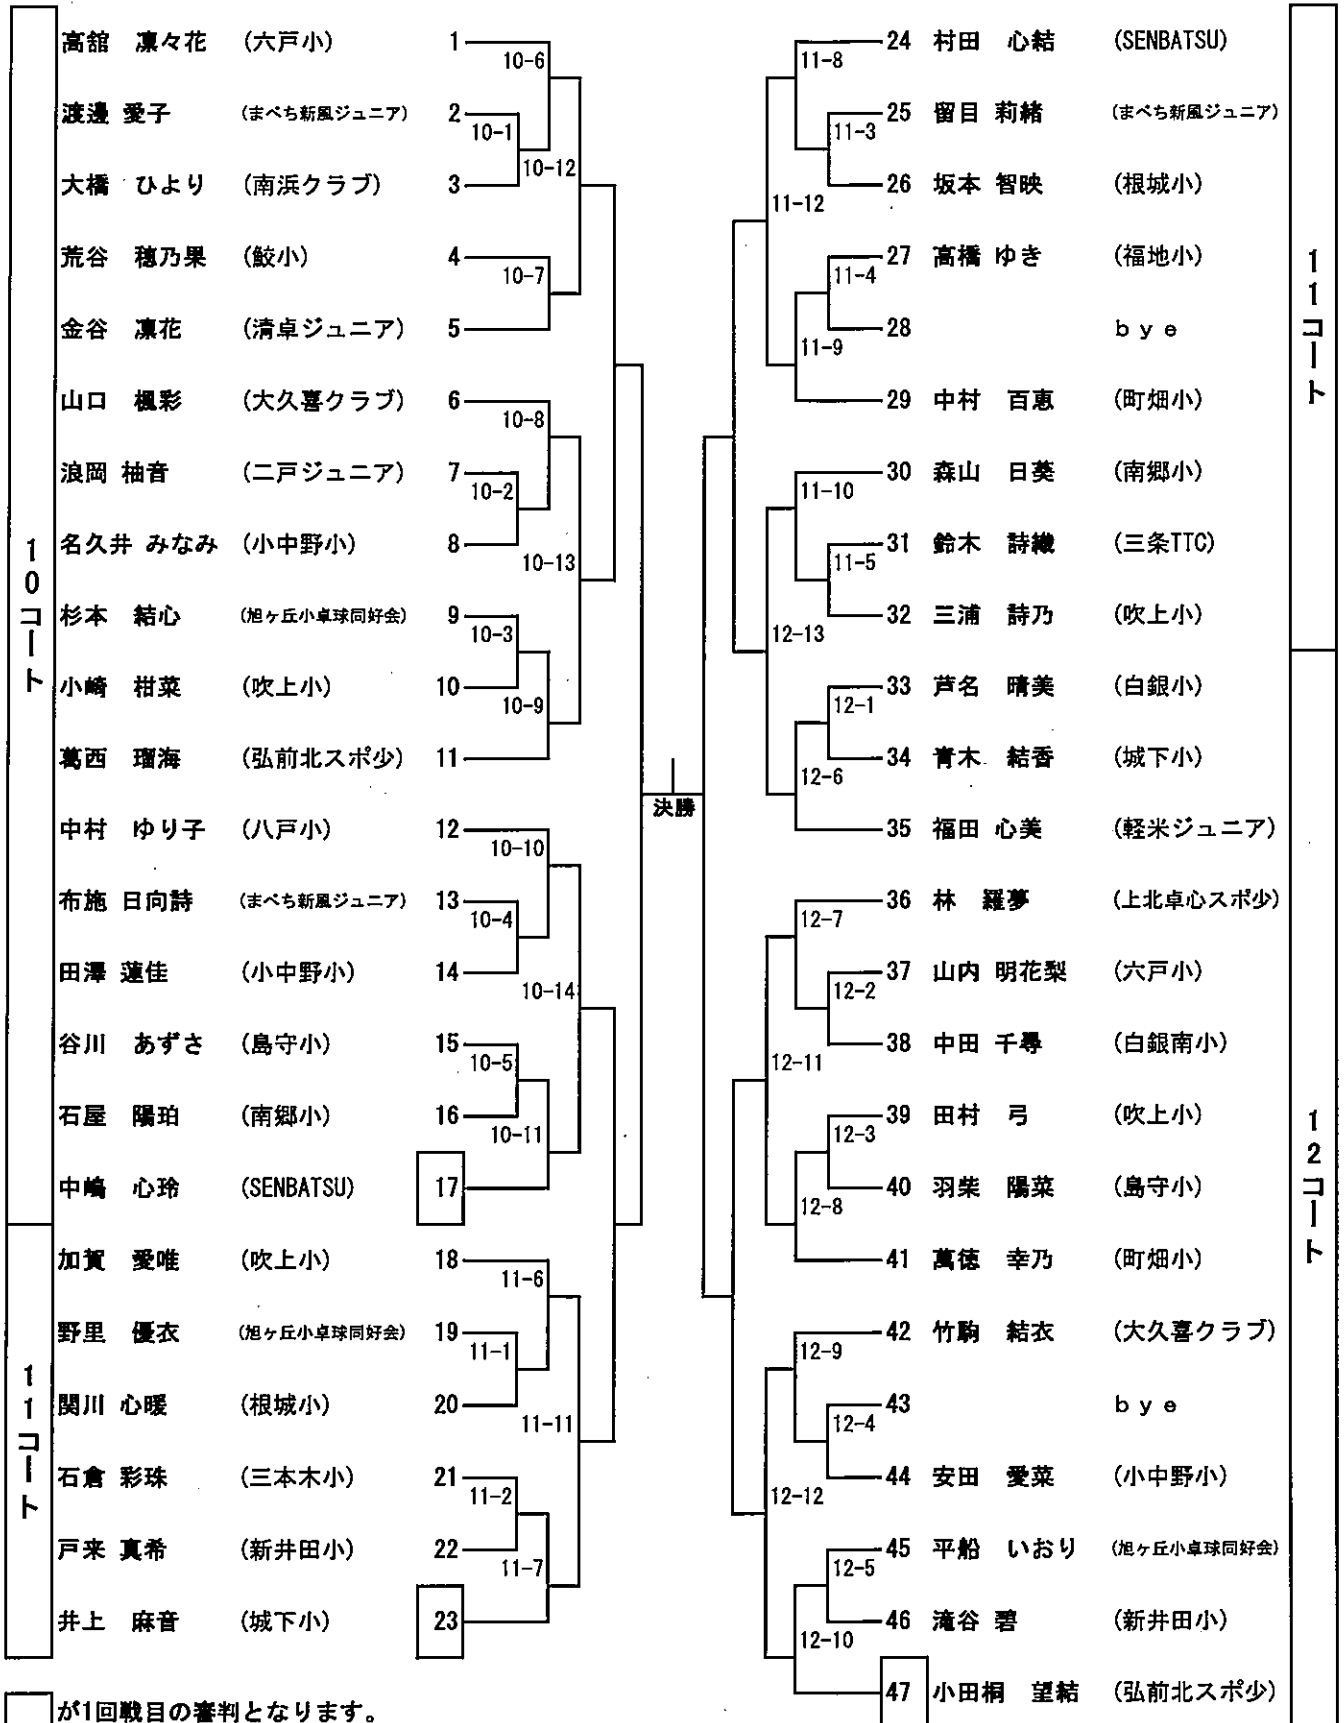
10コート

| 高舘　凜々花 | (六戸小) | 1 |
|---|---|---|
| 渡邊 愛子 | (まべち新風ジュニア) | 2 |
| 大橋　ひより | (南浜クラブ) | 3 |
| 荒谷　穂乃果 | (鮫小) | 4 |
| 金谷　凜花 | (清卓ジュニア) | 5 |
| 山口　楓彩 | (大久喜クラブ) | 6 |
| 浪岡 柚音 | (二戸ジュニア) | 7 |
| 名久井 みなみ | (小中野小) | 8 |
| 杉本　結心 | (旭ヶ丘小卓球同好会) | 9 |
| 小崎　柑菜 | (吹上小) | 10 |
| 蔦西　瑠海 | (弘前北スポ少) | 11 |
| 中村　ゆり子 | (八戸小) | 12 |
| 布施 日向詩 | (まべち新風ジュニア) | 13 |
| 田澤 蓮佳 | (小中野小) | 14 |
| 谷川　あずさ | (島守小) | 15 |
| 石屋　陽珀 | (南郷小) | 16 |
| 中嶋　心玲 | (SENBATSU) | 17 |

11コート

| 加賀　愛唯 | (吹上小) | 18 |
|---|---|---|
| 野里　優衣 | (旭ヶ丘小卓球同好会) | 19 |
| 関川 心暖 | (根城小) | 20 |
| 石倉 彩珠 | (三本木小) | 21 |
| 戸来 真希 | (新井田小) | 22 |
| 井上　麻音 | (城下小) | 23 |

10-6 10-1 10-12 10-7 10-8 10-2 10-13 10-3 10-9 10-10 10-4 10-14 10-5 10-11 11-6 11-1 11-11 11-2 11-7

決勝

11コート

| 24 | 村田　心結 | (SENBATSU) |
|---|---|---|
| 25 | 留目 莉緒 | (まべち新風ジュニア) |
| 26 | 坂本 智映 | (根城小) |
| 27 | 高橋 ゆき | (福地小) |
| 28 | | bye |
| 29 | 中村　百恵 | (町畑小) |
| 30 | 森山　日美 | (南郷小) |
| 31 | 鈴木　詩織 | (三条TTC) |
| 32 | 三浦　詩乃 | (吹上小) |

12コート

| 33 | 芦名　晴美 | (白銀小) |
|---|---|---|
| 34 | 青木　結香 | (城下小) |
| 35 | 福田 心美 | (軽米ジュニア) |
| 36 | 林　羅夢 | (上北卓心スポ少) |
| 37 | 山内 明花梨 | (六戸小) |
| 38 | 中田　千尋 | (白銀南小) |
| 39 | 田村　弓 | (吹上小) |
| 40 | 羽柴　陽菜 | (島守小) |
| 41 | 蔦徳　幸乃 | (町畑小) |
| 42 | 竹駒　結衣 | (大久喜クラブ) |
| 43 | | bye |
| 44 | 安田　愛菜 | (小中野小) |
| 45 | 平船　いおり | (旭ヶ丘小卓球同好会) |
| 46 | 滝谷 碧 | (新井田小) |
| 47 | 小田桐　望結 | (弘前北スポ少) |

11-8 11-3 11-12 11-4 11-9 11-10 11-5 12-13 12-1 12-6 12-7 12-2 12-11 12-3 12-8 12-9 12-4 12-12 12-5 12-10

が1回戦目の審判となります。